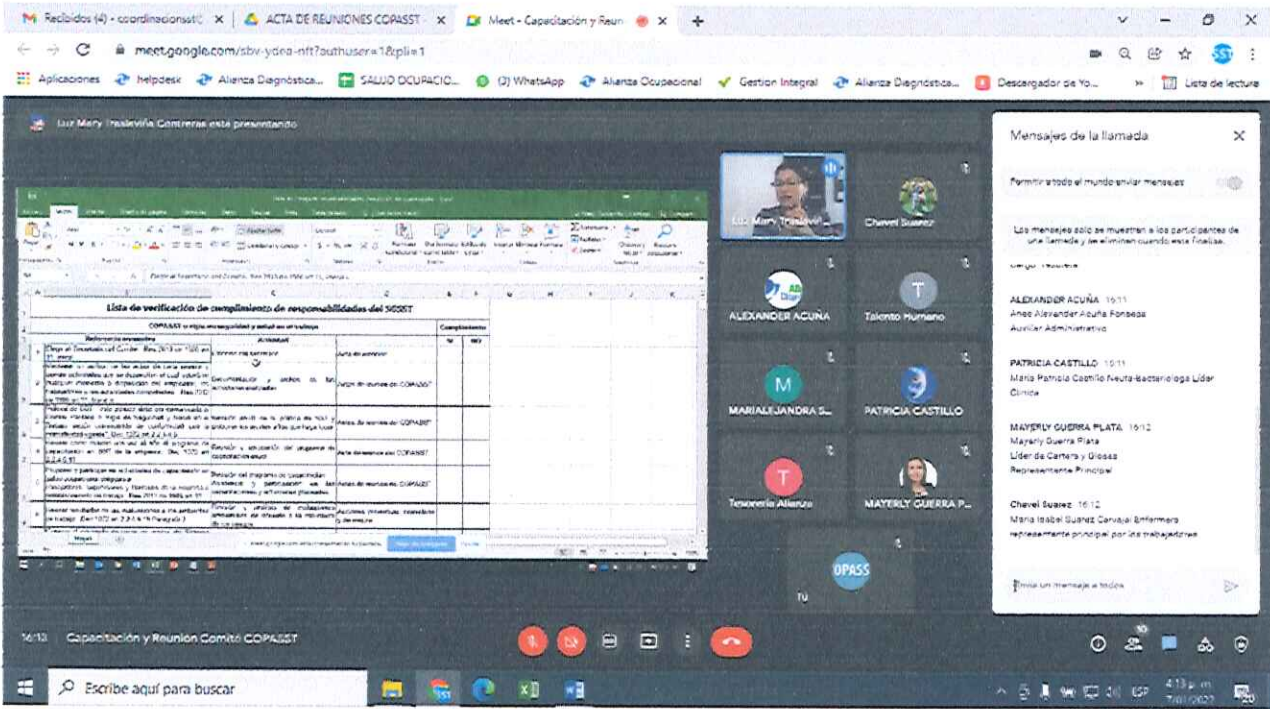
Recibidos (4) - coordinacionsst | ACTA DE REUNIONES COPASST | Meet - Capacitación y Reun

meet.google.com/sbv-ydea-nft?authuser=1&pli=1

Aplicaciones | helpdesk | Alianza Diagnóstica... | SALUD OCUPACIO... | (2) WhatsApp | Alianza Ocupacional | Gestion Integral | Alianza Diagnóstica... | Descargador de Yo... | Lista de lectura

Luz Mary Trasleviña Contreras está presentando

Lista de verificación de cumplimiento de responsabilidades del SGSST

COPASST o vigía de seguridad y salud en el trabajo | Cumplimiento

Referencia normativa | Actividad | SI | NO

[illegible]

Luz Mary Traslevi...
Chevel Suarez
ALEXANDER ACUÑA
Talento Humano
MARIALEJANDRA S...
PATRICIA CASTILLO
Tesorería Alianza
MAYERLY GUERRA P...
OPASS
Tú

Mensajes de la llamada

Permitir a todo el mundo enviar mensajes

Los mensajes solo se muestran a los participantes de una llamada y se eliminan cuando esta finaliza.

ALEXANDER ACUÑA 16:11
Aneo Alexander Acuña Fonseca
Auxiliar Administrativo

PATRICIA CASTILLO 16:11
Maria Patricia Castillo Neuta-Bacteriologa Lider Clinica

MAYERLY GUERRA PLATA 16:12
Mayerly Guerra Plata
Lider de Cartera y Glosas
Representante Principal

Chevel Suarez 16:12
Maria Isabel Suarez Carvajal Enfermera representante principal por los trabajadores

Envía un mensaje a todos

16:13 Capacitación y Reunión Comité COPASST

Escribe aquí para buscar

4:13 p. m.
7/01/2022